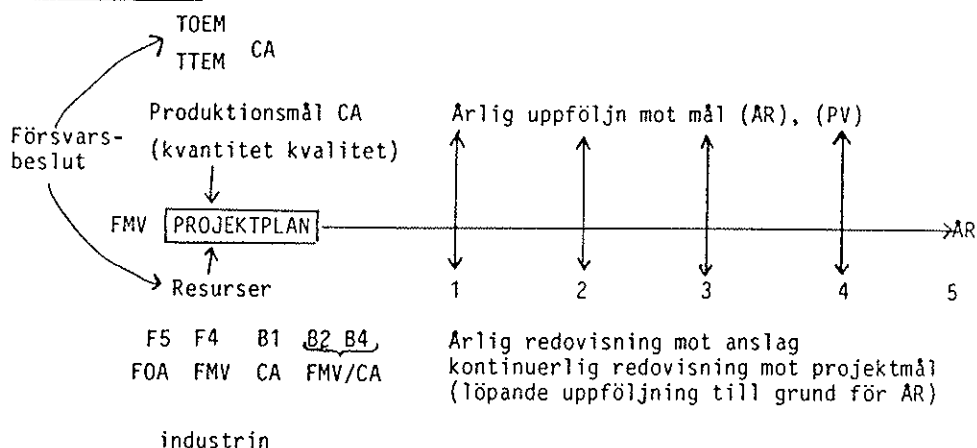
TOEM
TTEM CA

Försvarsbeslut

Produktionsmål CA
(kvantitet kvalitet)

FMV PROJEKTPLAN

Resurser

Årlig uppföljn mot mål (ÅR), (PV)

ÅR

1 2 3 4 5

F5 F4 B1 B2 B4
FOA FMV CA FMV/CA

industrin

Årlig redovisning mot anslag
kontinuerlig redovisning mot projektmål
(löpande uppföljning till grund för ÅR)